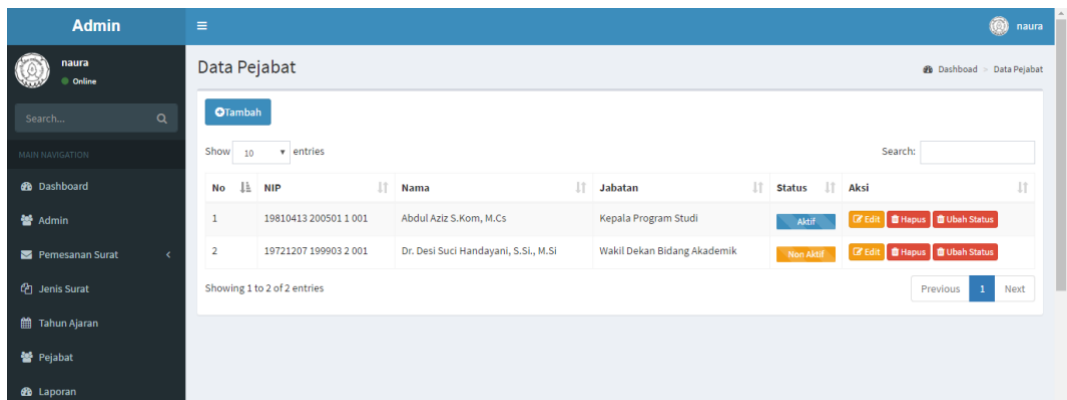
Admin

naura

naura
Online

Search...

MAIN NAVIGATION

Dashboard

Admin

Pemesanan Surat

Jenis Surat

Tahun Ajaran

Pejabat

Laporan

Data Pejabat

Dashboard > Data Pejabat

Tambah

Show 10 entries

Search:

| No | NIP | Nama | Jabatan | Status | Aksi |
|---|---|---|---|---|---|
| 1 | 19810413 200501 1 001 | Abdul Aziz S.Kom, M.Cs | Kepala Program Studi | Aktif | Edit Hapus Ubah Status |
| 2 | 19721207 199903 2 001 | Dr. Desi Suci Handayani, S.Si., M.Si | Wakil Dekan Bidang Akademik | Non Aktif | Edit Hapus Ubah Status |

Showing 1 to 2 of 2 entries

Previous 1 Next